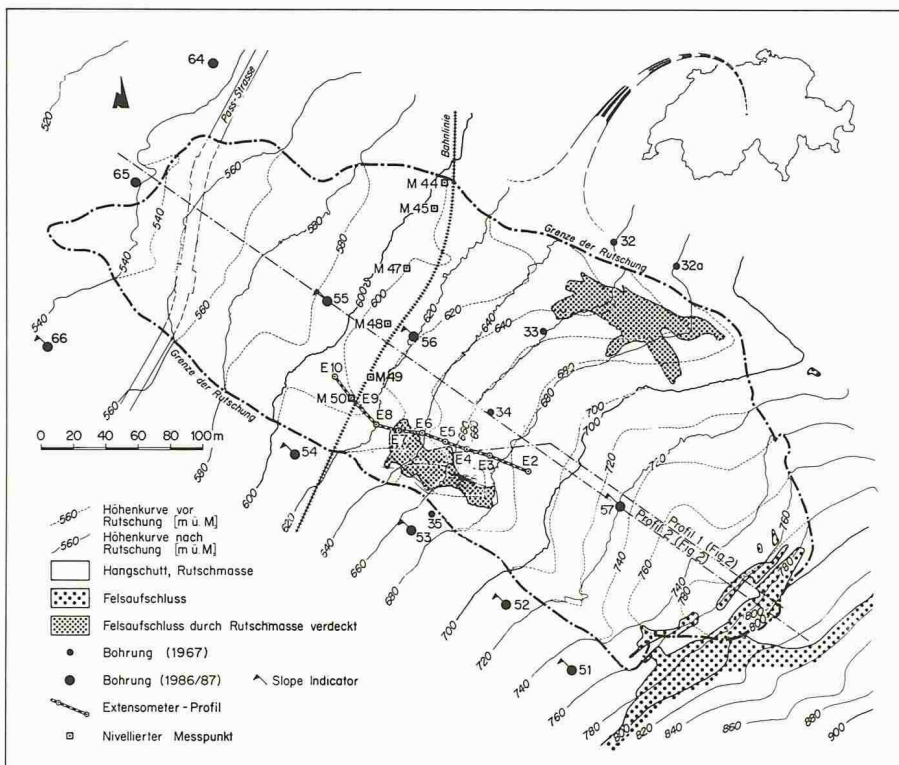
64
520
Pass-Strasse
Bahnlinie
65
560
540
M 44
M 45
Grenze der Rutschung
32
32a
M 47
580
600
620
640
640
660
680
55
M 48
56
33
540
66
560
Grenze der Rutschung
E 10
M 49
M 50
E9
700
34
680
0 20 40 60 80 100m
E8
E6
E5
E7
E4
E3
E2
700
720
54
720
580
600
620
35
57
Profil 1 (Fig. 2)
Profil 2 (Fig. 2)
760
53
740
760
660
640
740
780
680
52
800
700
720
51
740
760
780
800
820
840
860
880
900
560 Höhenkurve vor Rutschung [m ü. M]
560 Höhenkurve nach Rutschung [m ü. M]
Hangschutt, Rutschmasse
Felsaufschluss
Felsaufschluss durch Rutschmasse verdeckt
Bohrung (1967)
Bohrung (1986/87)
Slope Indicator
Extensometer - Profil
Nivellierter Messpunkt